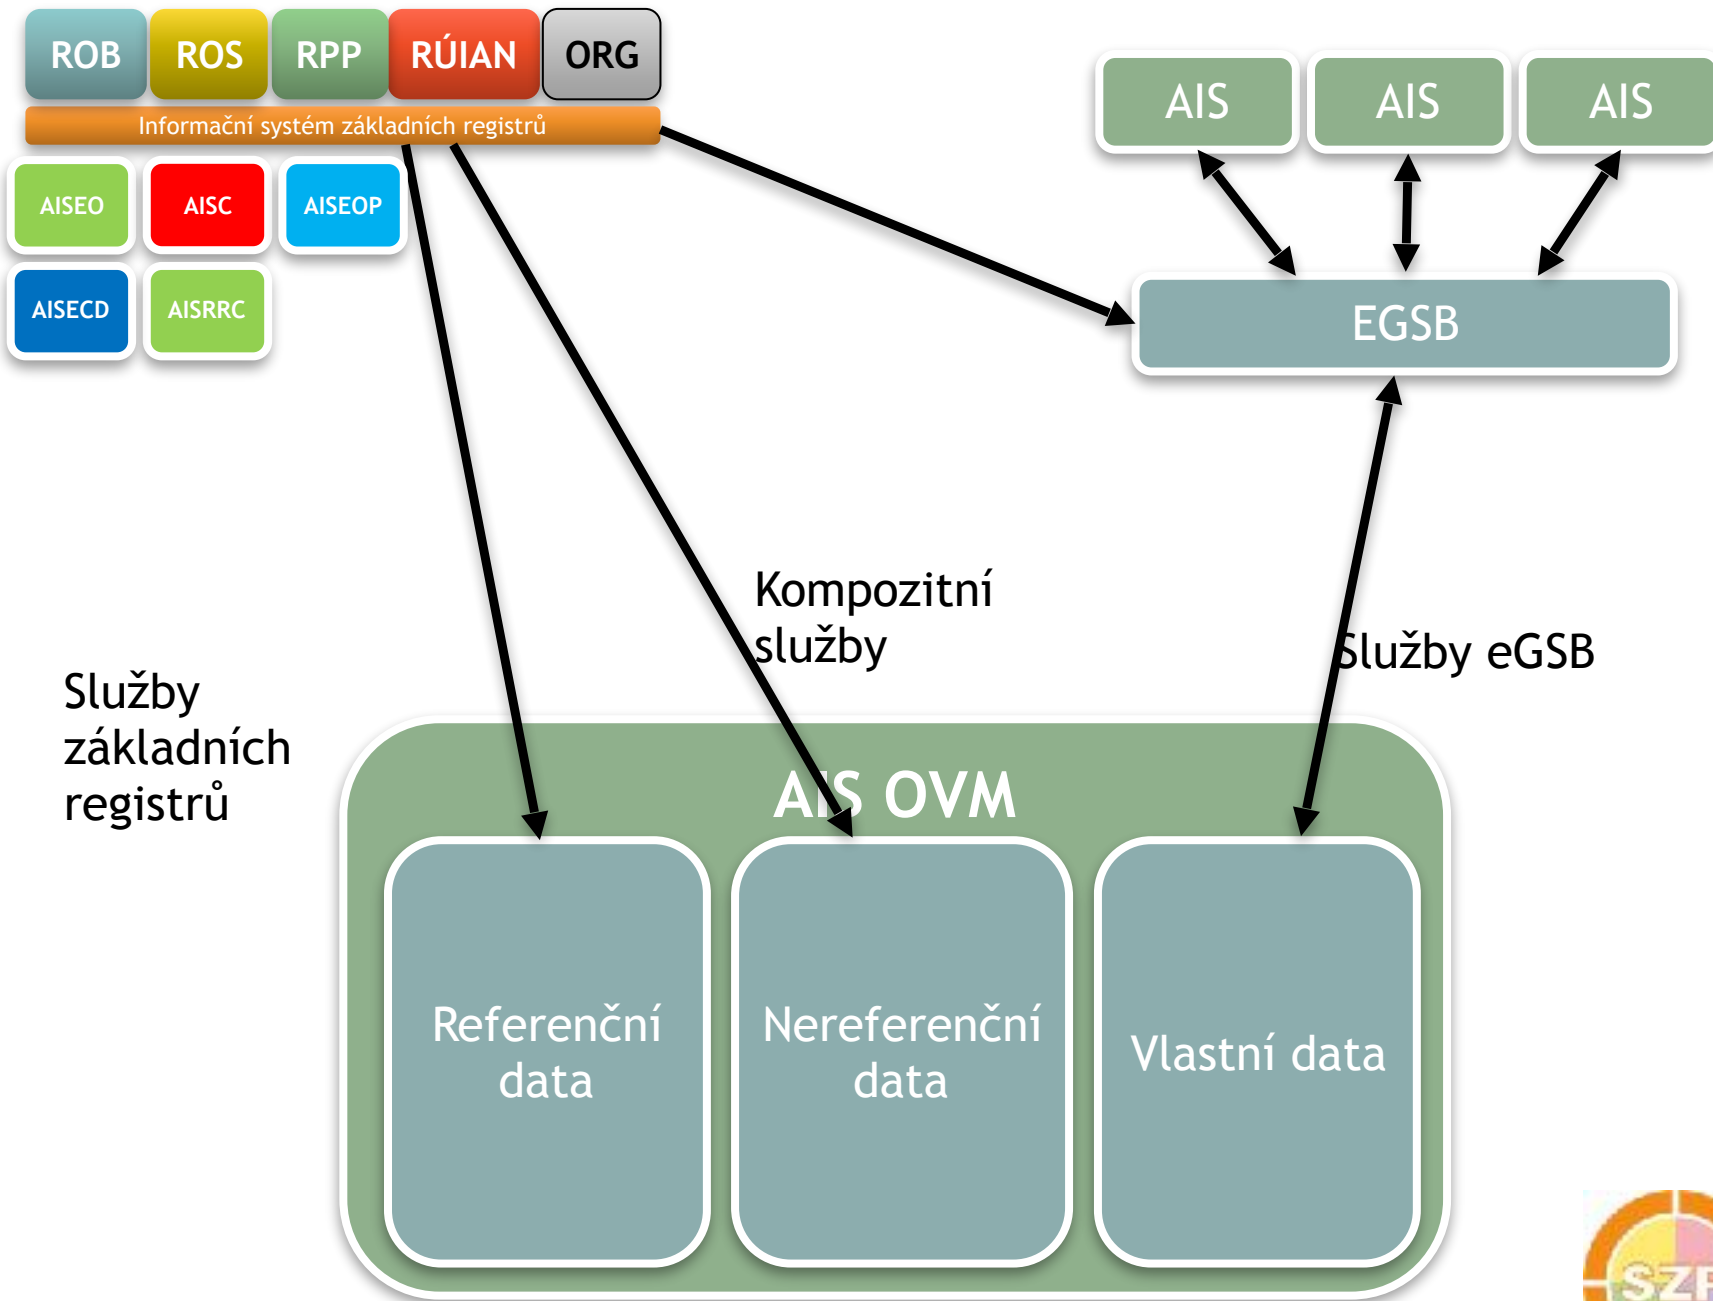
ROB ROS RPP RÚIAN ORG

Informační systém základních registrů

AISEO AISC AISEOP

AISECD AISRRC

AIS AIS AIS

EGSB

Kompozitní služby

Služby eGSB

Služby základních registrů

AIS OVM

Referenční data

Nereferenční data

Vlastní data

SZ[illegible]